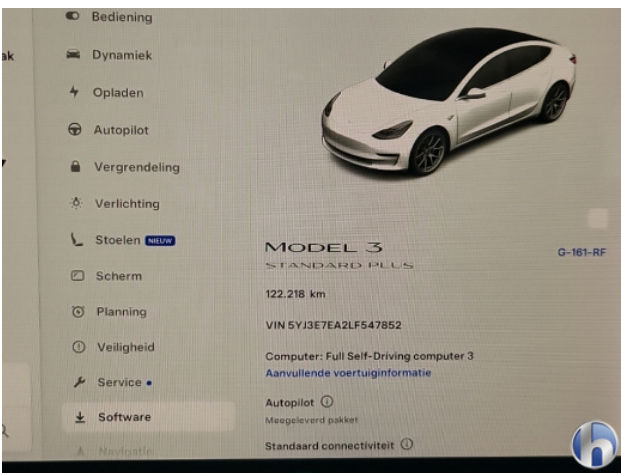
ak

Bediening

Dynamiek

Opladen

Autopilot

Vergrendeling

Verlichting

Stoelen NIEUW

Scherm

Planning

Veiligheid

Service •

Software

Navigatie

MODEL 3
STANDARD PLUS

G-161-RF

122.218 km

VIN 5YJ3E7EA2LF547852

Computer: Full Self-Driving computer 3
Aanvullende voertuiginformatie

Autopilot ⓘ
Meegeleverd pakket

Standaard connectiviteit ⓘ